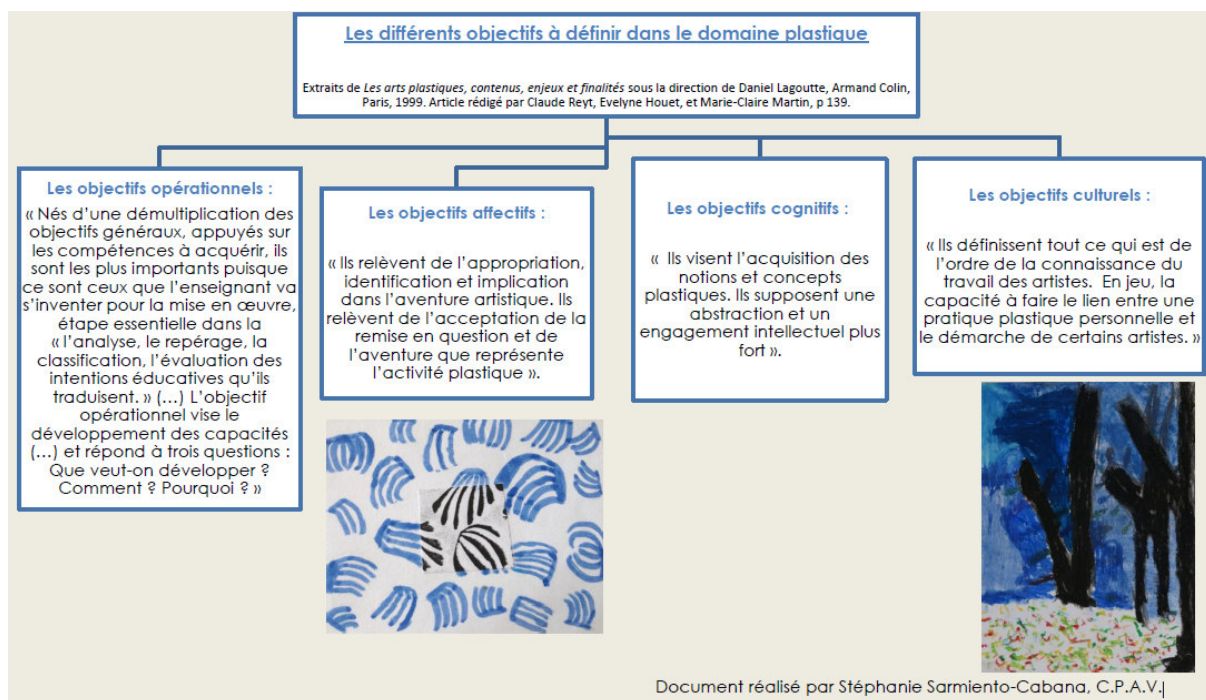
Les différents objectifs à définir dans le domaine plastique

Extraits de Les arts plastiques, contenus, enjeux et finalités sous la direction de Daniel Lagoutte, Armand Colin, Paris, 1999. Article rédigé par Claude Reyt, Evelyne Houet, et Marie-Claire Martin, p 139.

Les objectifs opérationnels :

« Nés d'une démultiplication des objectifs généraux, appuyés sur les compétences à acquérir, ils sont les plus importants puisque ce sont ceux que l'enseignant va s'inventer pour la mise en œuvre, étape essentielle dans la « l'analyse, le repérage, la classification, l'évaluation des intentions éducatives qu'ils traduisent. » (…) L'objectif opérationnel vise le développement des capacités (…) et répond à trois questions : Que veut-on développer ? Comment ? Pourquoi ? »

Les objectifs affectifs :

« Ils relèvent de l'appropriation, identification et implication dans l'aventure artistique. Ils relèvent de l'acceptation de la remise en question et de l'aventure que représente l'activité plastique ».

Les objectifs cognitifs :

« Ils visent l'acquisition des notions et concepts plastiques. Ils supposent une abstraction et un engagement intellectuel plus fort ».

Les objectifs culturels :

« Ils définissent tout ce qui est de l'ordre de la connaissance du travail des artistes. En jeu, la capacité à faire le lien entre une pratique plastique personnelle et le démarche de certains artistes. »

Document réalisé par Stéphanie Sarmiento-Cabana, C.P.A.V.